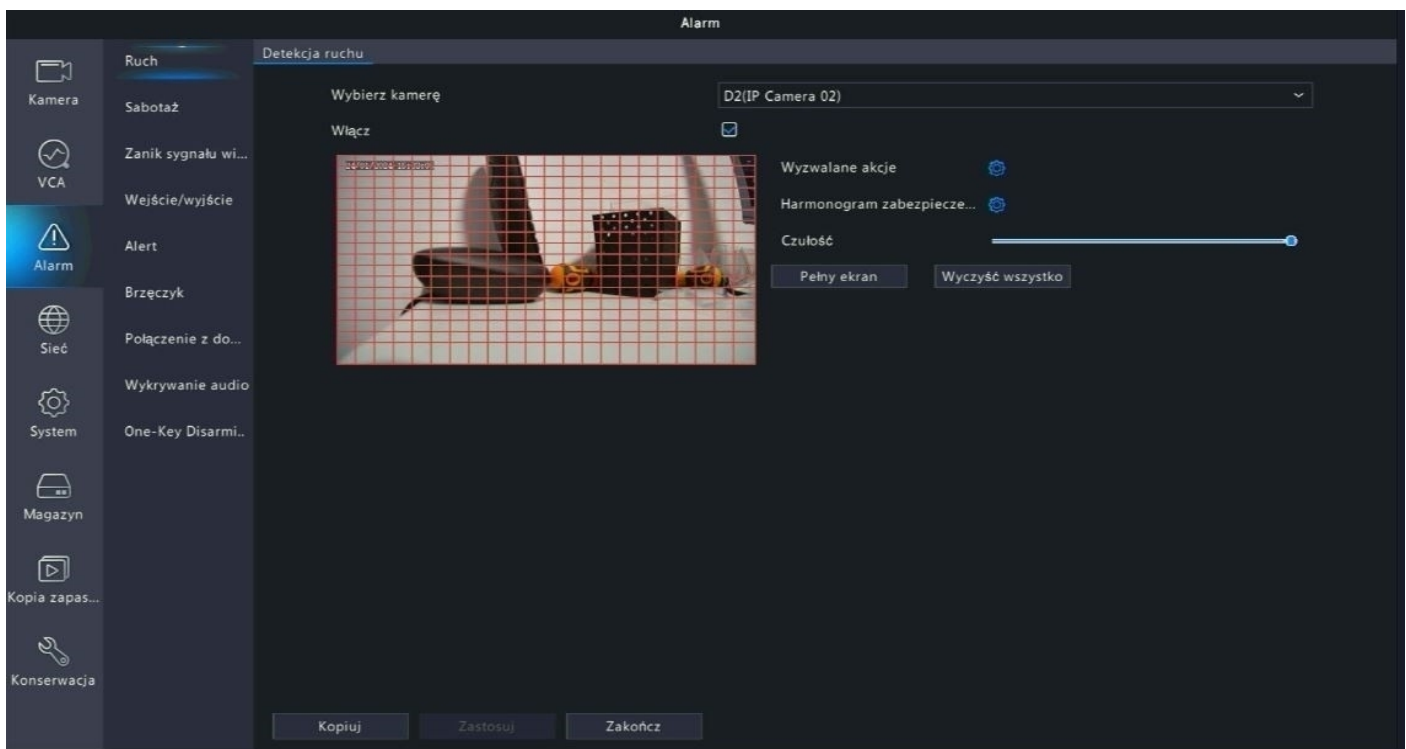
Alarm

Kamera
VCA
Alarm
Sieć
System
Magazyn
Kopia zapas...
Konserwacja

Ruch
Sabotaż
Zanik sygnału wi...
Wejście/wyjście
Alert
Brzęczyk
Połączenie z do...
Wykrywanie audio
One-Key Disarmi..

Detekcja ruchu

Wybierz kamerę
D2(IP Camera 02)
Włącz

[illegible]

Wyzwalane akcje
Harmonogram zabezpiecze...
Czułość
Pełny ekran
Wyczyść wszystko

Kopiuj
Zastosuj
Zakończ